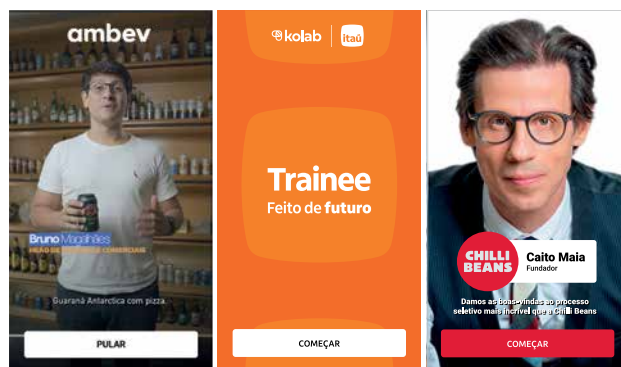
ambev

Bruno Magalhães
HEAD DE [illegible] COMERCIAL

Guaraná Antarctica com pizza.

PULAR

kolab | itaú

Trainee
Feito de futuro

COMEÇAR

CHILLI BEANS

Caito Maia
Fundador

Damos as boas-vindas ao processo seletivo mais incrível que a Chilli Beans

COMEÇAR